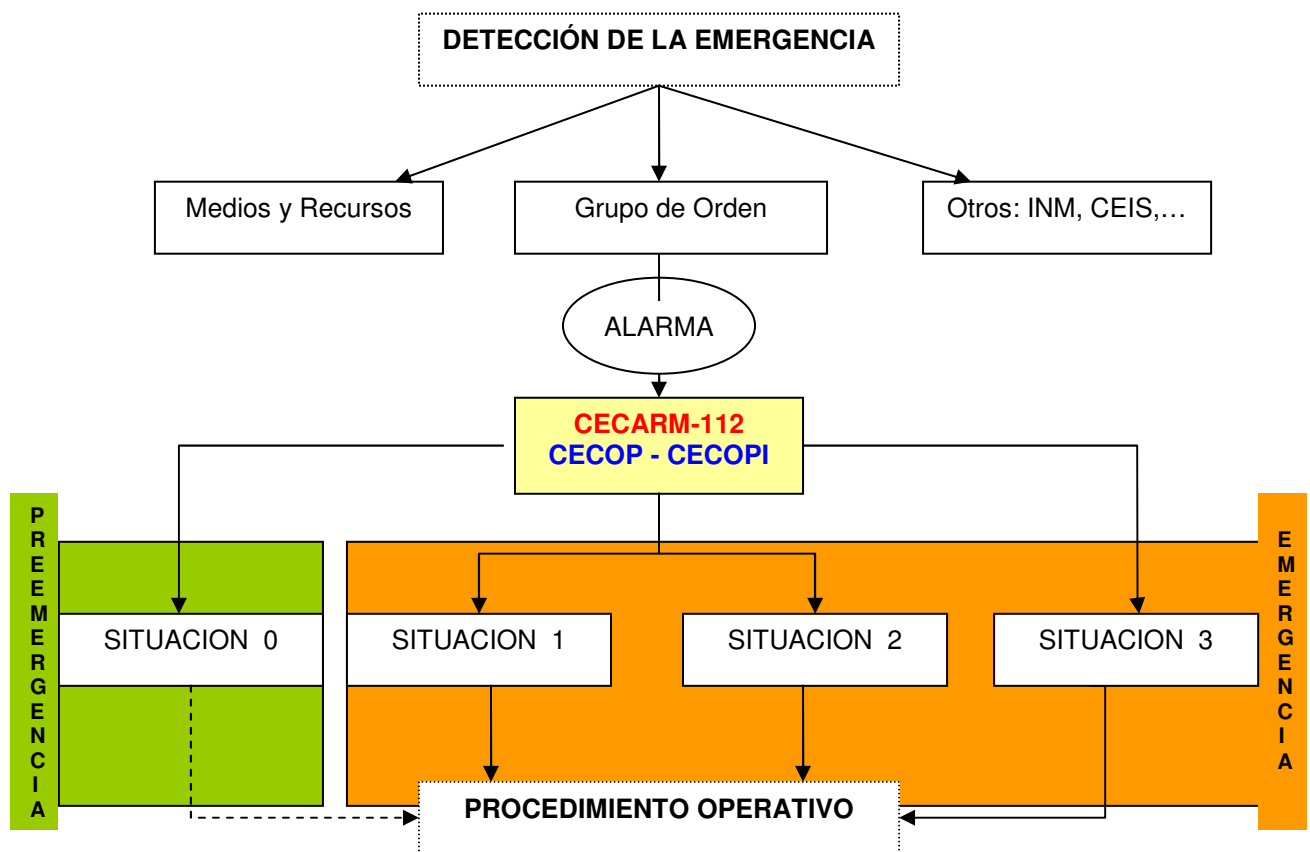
DETECCIÓN DE LA EMERGENCIA

Medios y Recursos

Grupo de Orden

Otros: INM, CEIS,…

ALARMA

CECARM-112
CECOP - CECOPI

P R E E M E R G E N C I A

SITUACION 0

SITUACION 1

SITUACION 2

SITUACION 3

E M E R G E N C I A

PROCEDIMIENTO OPERATIVO